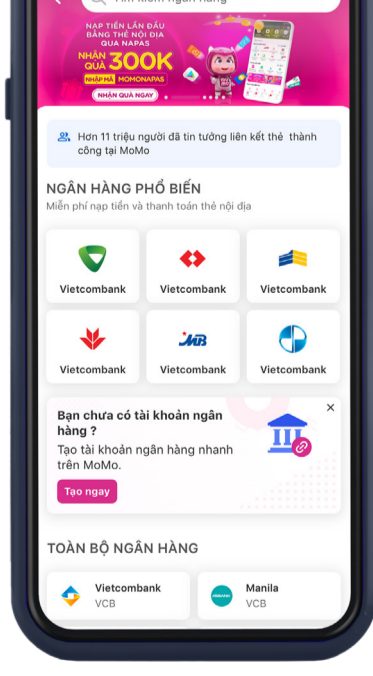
Tìm kiếm ngân hàng

NẠP TIỀN LẦN ĐẦU BẰNG THẺ NỘI ĐỊA QUA NAPAS
NHẬN QUÀ 300K
NHẬP MÃ MOMONAPAS
NHẬN QUÀ NGAY

Hơn 11 triệu người đã tin tưởng liên kết thẻ thành công tại MoMo

NGÂN HÀNG PHỔ BIẾN
Miễn phí nạp tiền và thanh toán thẻ nội địa

Vietcombank
Vietcombank
Vietcombank
Vietcombank
Vietcombank
Vietcombank

Bạn chưa có tài khoản ngân hàng ?
Tạo tài khoản ngân hàng nhanh trên MoMo.
Tạo ngay
×

TOÀN BỘ NGÂN HÀNG

Vietcombank
VCB
Manila
VCB